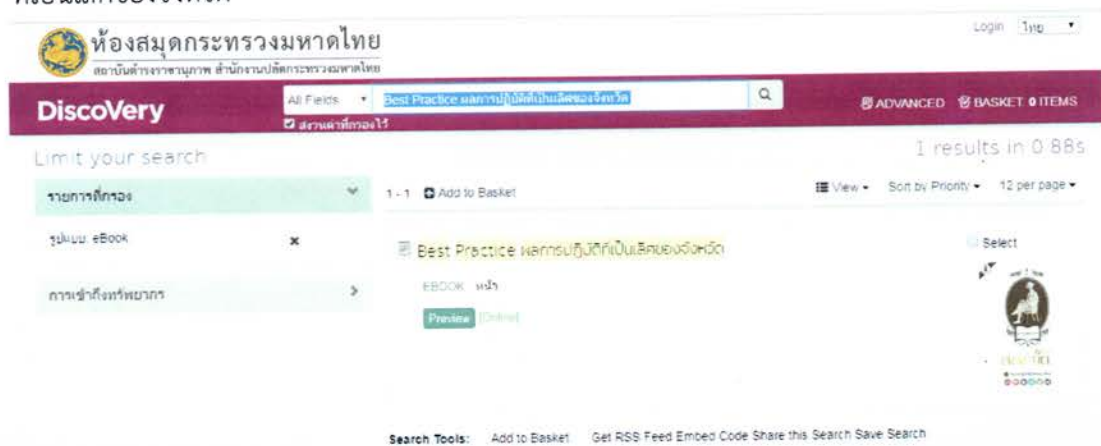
ห้องสมุดกระทรวงมหาดไทย
สถาบันดำรงราชานุภาพ สำนักงานปลัดกระทรวงมหาดไทย

Login ไทย

DiscoVery

All Fields Best Practice ผลการปฏิบัติที่เป็นเลิศของจังหวัด

ส่วนค่าที่กรองไว้

ADVANCED BASKET 0 ITEMS

Limit your search

1 results in 0.88s

รายการที่กรอง

รูปแบบ: eBook ×

การเข้าถึงทรัพยากร

1 - 1 Add to Basket

View Sort by Priority 12 per page

Best Practice ผลการปฏิบัติที่เป็นเลิศของจังหวัด

EBOOK หน้า

Preview [Online]

Select

Search Tools: Add to Basket Get RSS Feed Embed Code Share this Search Save Search